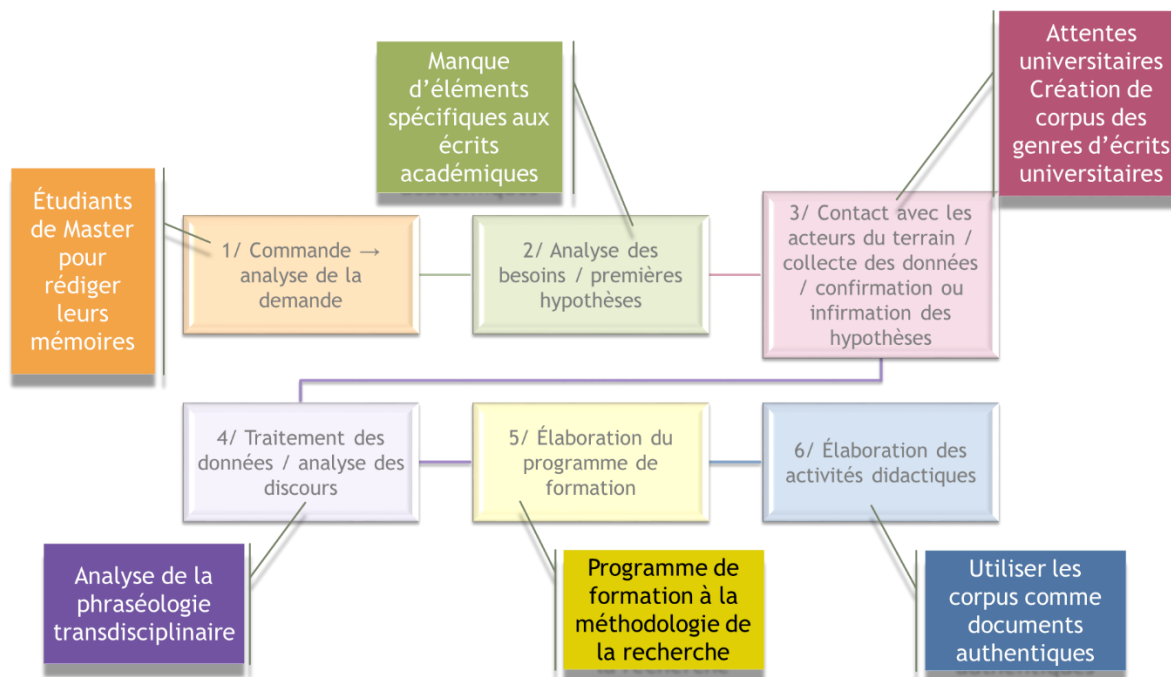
Étudiants de Master pour rédiger leurs mémoires

1/ Commande → analyse de la demande

Manque d'éléments spécifiques aux écrits académiques

2/ Analyse des besoins / premières hypothèses

Attentes universitaires Création de corpus des genres d'écrits universitaires

3/ Contact avec les acteurs du terrain / collecte des données / confirmation ou infirmation des hypothèses

4/ Traitement des données / analyse des discours

5/ Élaboration du programme de formation

6/ Élaboration des activités didactiques

Analyse de la phraséologie transdisciplinaire

Programme de formation à la méthodologie de la recherche

Utiliser les corpus comme documents authentiques